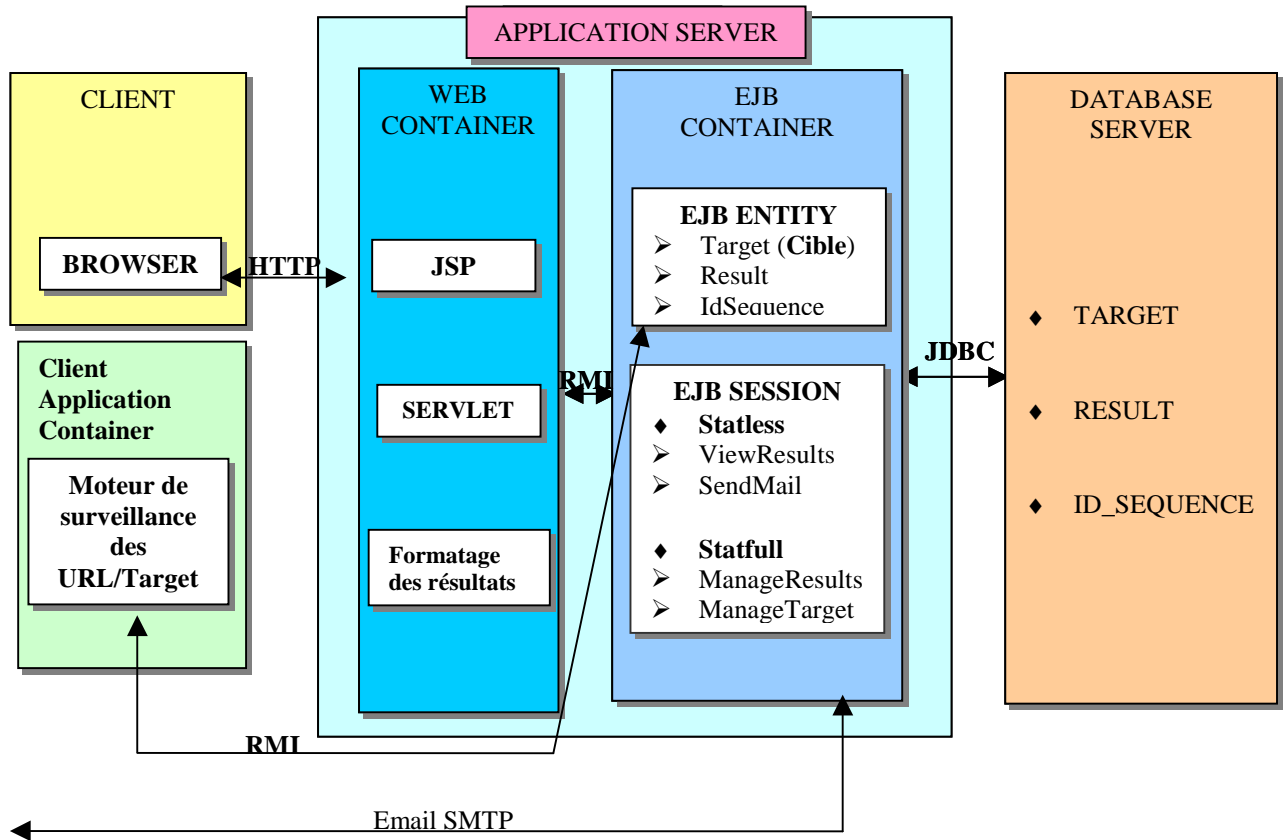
APPLICATION SERVER

CLIENT

BROWSER

HTTP

Client Application Container

Moteur de surveillance des URL/Target

WEB CONTAINER

JSP

SERVLET

Formatage des résultats

RMI

EJB CONTAINER

EJB ENTITY
➢ Target (Cible)
➢ Result
➢ IdSequence

EJB SESSION
♦ Statless
➢ ViewResults
➢ SendMail

♦ Statfull
➢ ManageResults
➢ ManageTarget

JDBC

DATABASE SERVER

♦ TARGET

♦ RESULT

♦ ID_SEQUENCE

RMI

Email SMTP